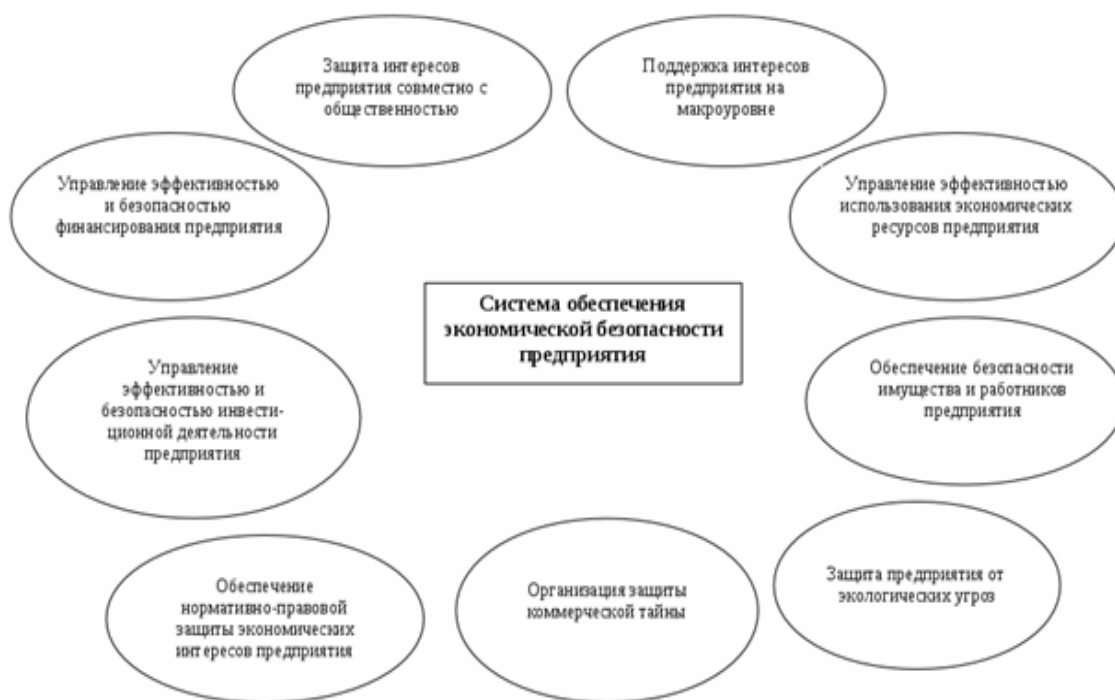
Защита интересов предприятия совместно с общественностью

Поддержка интересов предприятия на макроуровне

Управление эффективностью и безопасностью финансирования предприятия

Управление эффективностью использования экономических ресурсов предприятия

Система обеспечения экономической безопасности предприятия

Управление эффективностью и безопасностью инвестиционной деятельности предприятия

Обеспечение безопасности имущества и работников предприятия

Обеспечение нормативно-правовой защиты экономических интересов предприятия

Организация защиты коммерческой тайны

Защита предприятия от экологических угроз